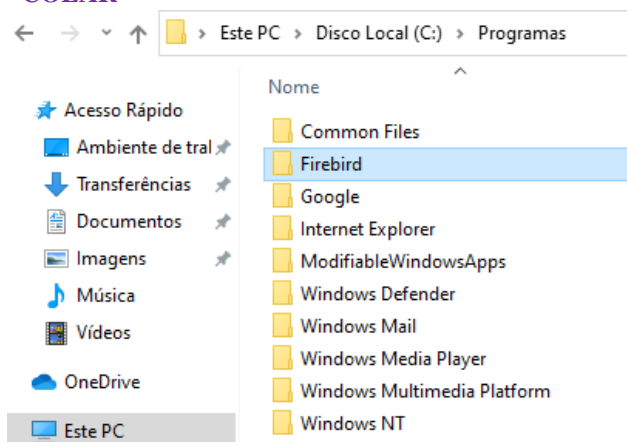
COLAR

Este PC > Disco Local (C:) > Programas

Acesso Rápido
Ambiente de tral
Transferências
Documentos
Imagens
Música
Vídeos
OneDrive
Este PC

Nome
Common Files
Firebird
Google
Internet Explorer
ModifiableWindowsApps
Windows Defender
Windows Mail
Windows Media Player
Windows Multimedia Platform
Windows NT